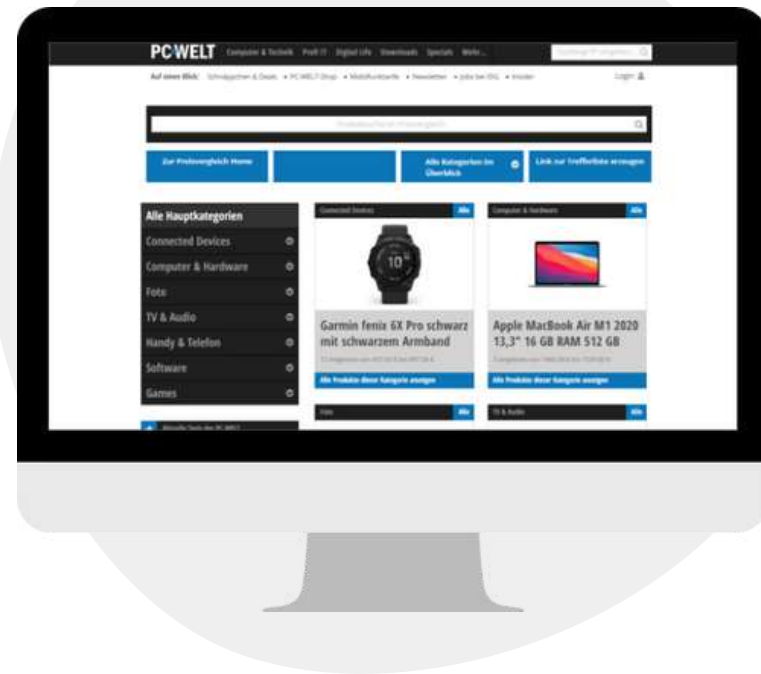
PCWELT Computer & Technik Profi IT Digital Life Downloads Specials Mehr...

Auf einen Blick: Schnäppchen & Deals • PC-WELT-Shop • Mobilfunktarife • Newsletter • Jobs bei IDG • Insider

Login

Zur Preisvergleich Home

Alle Kategorien im Überblick

Link zur Trefferliste anzeigen

Alle Hauptkategorien

Connected Devices

Computer & Hardware

Foto

TV & Audio

Handy & Telefon

Software

Games

Connected Devices

Alle

Garmin fenix 6X Pro schwarz mit schwarzem Armband

Alle Produkte dieser Kategorie anzeigen

Computer & Hardware

Alle

Apple MacBook Air M1 2020 13,3" 16 GB RAM 512 GB

Alle Produkte dieser Kategorie anzeigen

Foto

Alle

TV & Audio

Alle

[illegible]